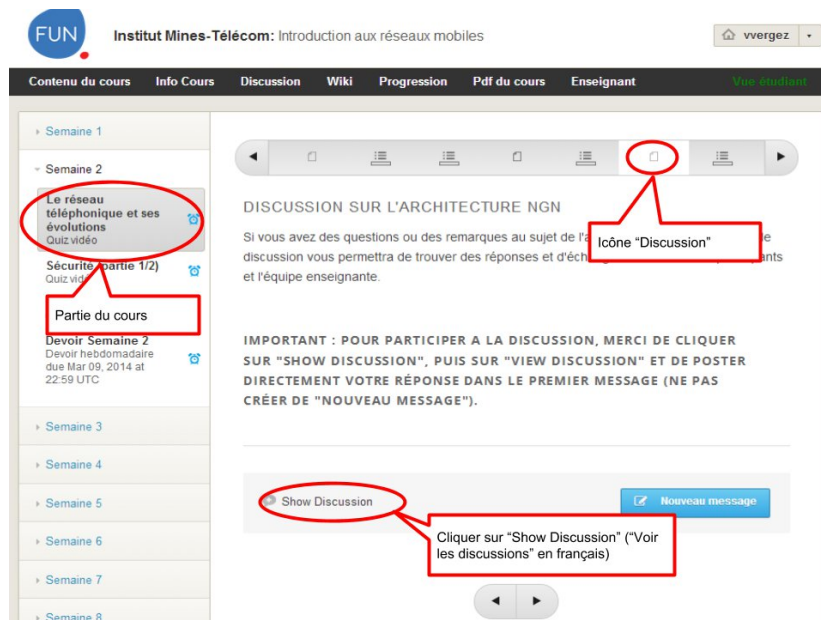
FUN

Institut Mines-Télécom: Introduction aux réseaux mobiles

vvergez

Contenu du cours Info Cours Discussion Wiki Progression Pdf du cours Enseignant Vue étudiant

Semaine 1

Semaine 2

Le réseau téléphonique et ses évolutions
Quiz vidéo

Sécurité (partie 1/2)
Quiz vidéo

Partie du cours

Devoir Semaine 2
Devoir hebdomadaire due Mar 09, 2014 at 22:59 UTC

Semaine 3

Semaine 4

Semaine 5

Semaine 6

Semaine 7

Semaine 8

DISCUSSION SUR L'ARCHITECTURE NGN

Icône "Discussion"

Si vous avez des questions ou des remarques au sujet de l'a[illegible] discussion vous permettra de trouver des réponses et d'éch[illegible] et l'équipe enseignante.

IMPORTANT : POUR PARTICIPER A LA DISCUSSION, MERCI DE CLIQUER SUR "SHOW DISCUSSION", PUIS SUR "VIEW DISCUSSION" ET DE POSTER DIRECTEMENT VOTRE RÉPONSE DANS LE PREMIER MESSAGE (NE PAS CRÉER DE "NOUVEAU MESSAGE").

Show Discussion

Nouveau message

Cliquer sur "Show Discussion" ("Voir les discussions" en français)